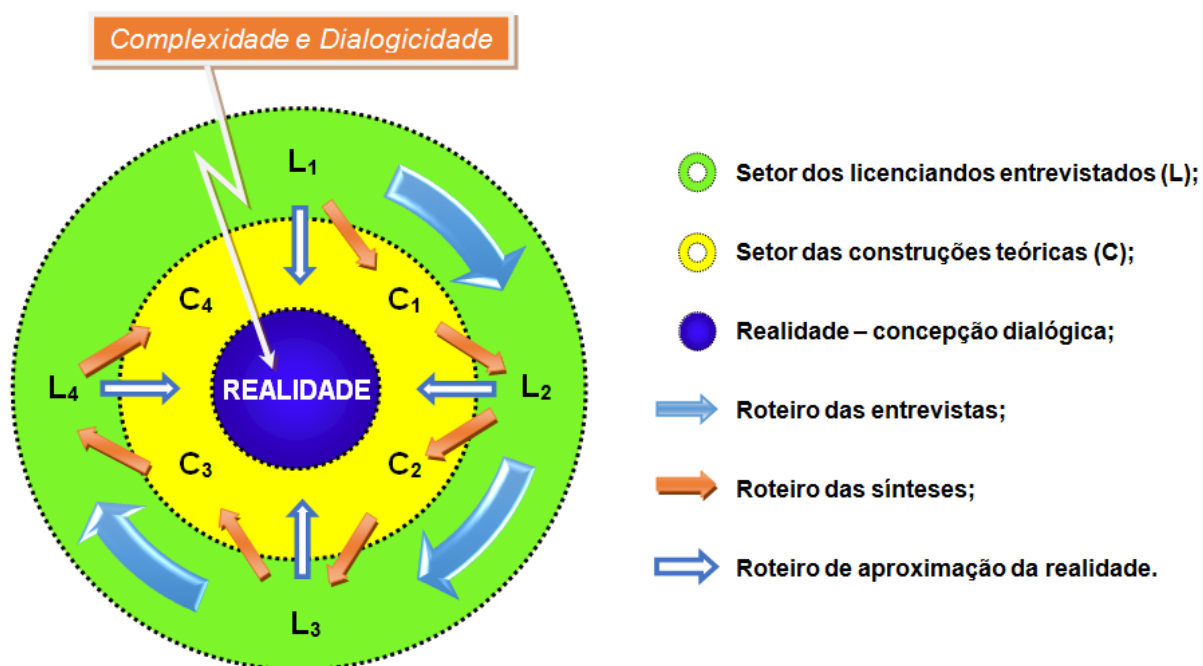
Complexidade e Dialogicidade

$L_1$

$C_4$

$C_1$

$L_4$

REALIDADE

$L_2$

$C_3$

$C_2$

$L_3$

Setor dos licenciandos entrevistados (L);

Setor das construções teóricas (C);

Realidade – concepção dialógica;

Roteiro das entrevistas;

Roteiro das sínteses;

Roteiro de aproximação da realidade.